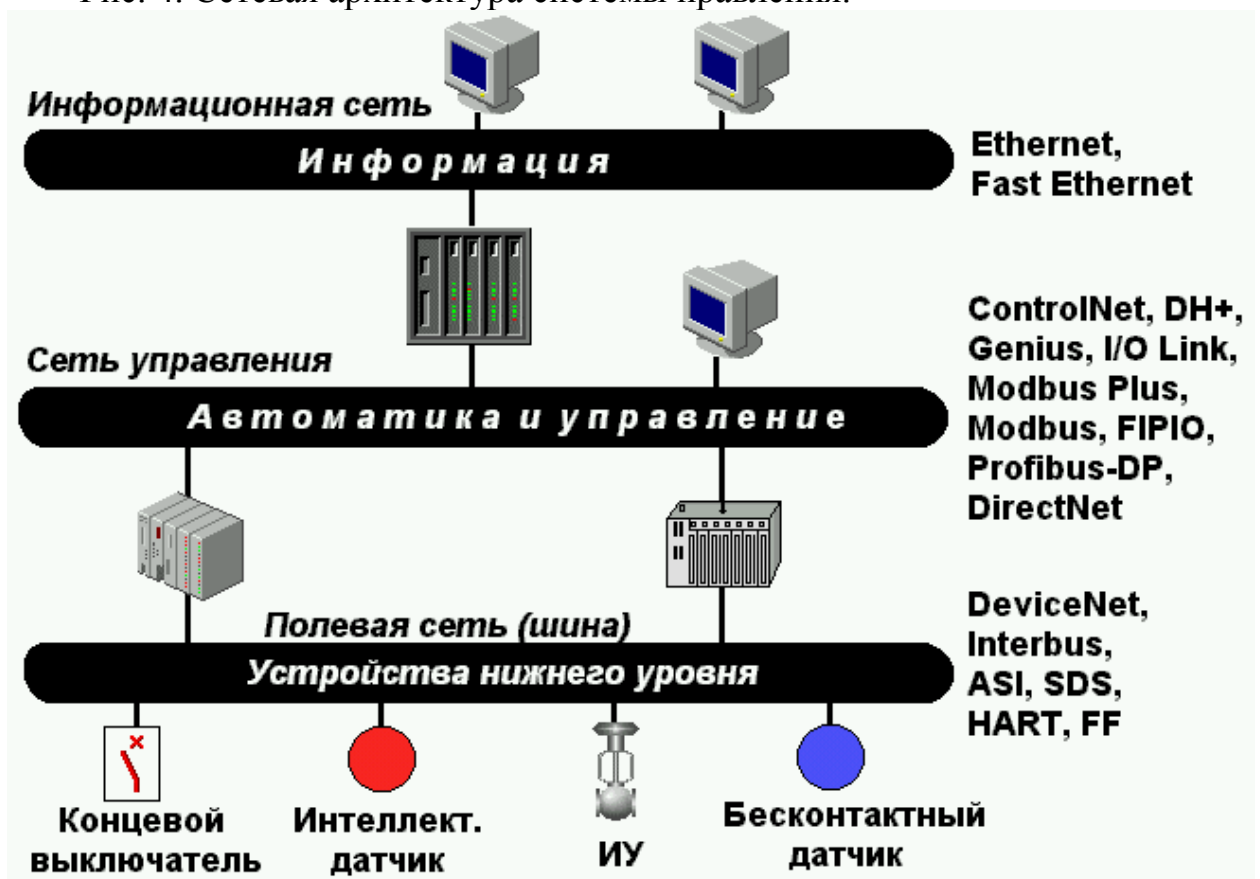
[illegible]

Информационная сеть

Информация

Ethernet, Fast Ethernet

Сеть управления

Автоматика и управление

ControlNet, DH+, Genius, I/O Link, Modbus Plus, Modbus, FIPIO, Profibus-DP, DirectNet

Полевая сеть (шина)

Устройства нижнего уровня

DeviceNet, Interbus, ASI, SDS, HART, FF

Концевой выключатель

Интеллект. датчик

ИУ

Бесконтактный датчик